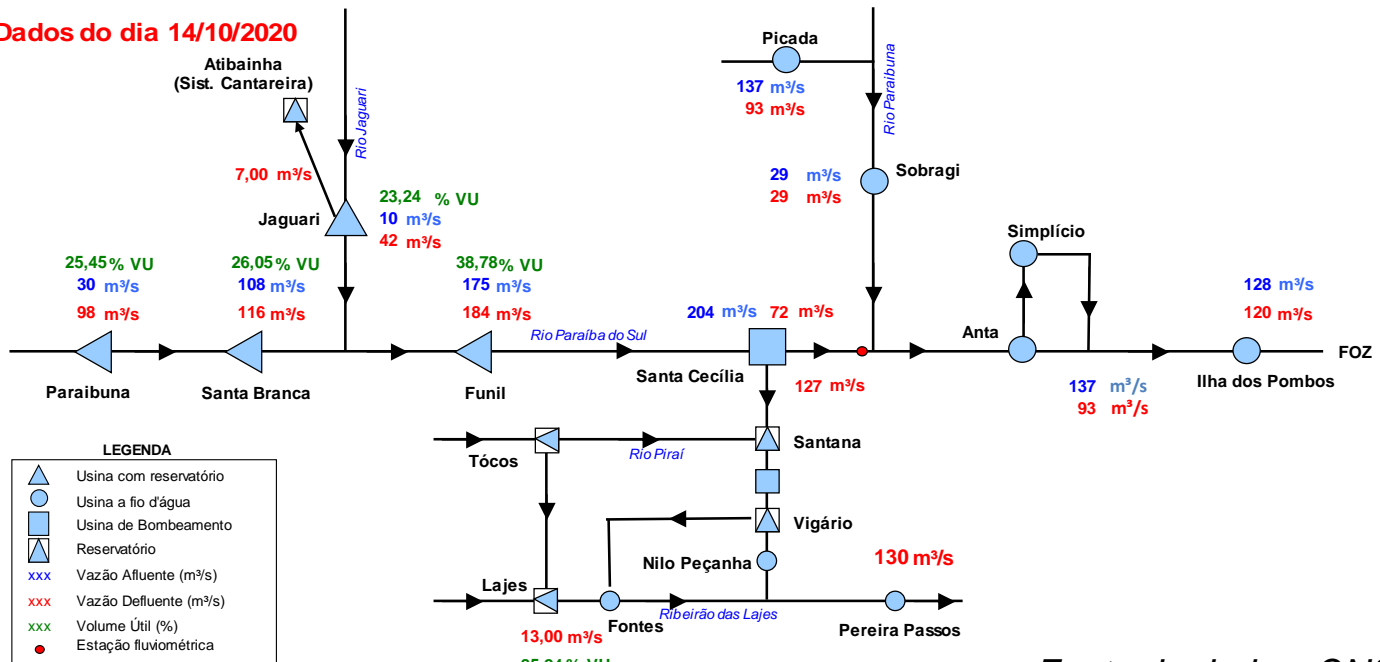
Dados do dia 14/10/2020

Atibainha
(Sist. Cantareira)

Rio Jaguari

7,00 m³/s

Jaguari

23,24 % VU
10 m³/s
42 m³/s

Picada
137 m³/s
93 m³/s

Rio Paraibuna

29 m³/s
29 m³/s

Sobragi

Simplício

25,45 % VU
30 m³/s
98 m³/s

26,05 % VU
108 m³/s
116 m³/s

38,78 % VU
175 m³/s
184 m³/s

204 m³/s 72 m³/s

Anta

128 m³/s
120 m³/s

Rio Paraíba do Sul

FOZ

Paraibuna

Santa Branca

Funil

Santa Cecília

127 m³/s

137 m³/s
93 m³/s

Ilha dos Pombos

LEGENDA
Usina com reservatório
Usina a fio d'água
Usina de Bombeamento
Reservatório
xxx Vazão Afluente (m³/s)
xxx Vazão Defluente (m³/s)
xxx Volume Útil (%)
Estação fluviométrica

Tócos

Rio Piraí

Santana

Vigário

Nilo Peçanha

130 m³/s

Lajes

Fontes

Ribeirão das Lajes

Pereira Passos

13,00 m³/s

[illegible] % VU

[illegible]